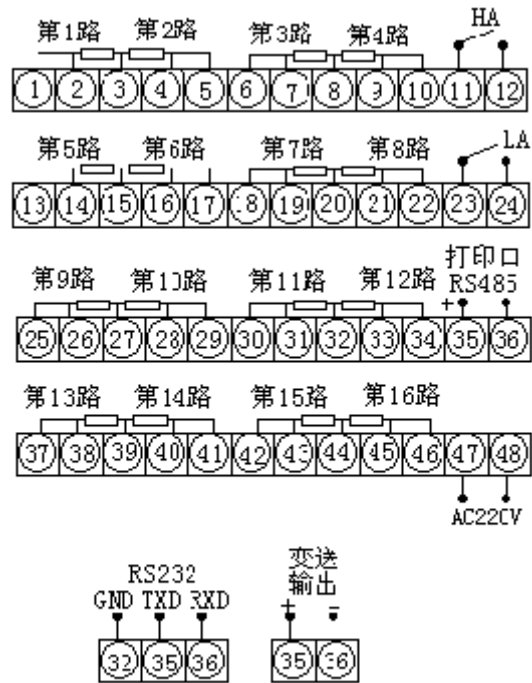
第1路 第2路 第3路 第4路 HA

1 2 3 4 5 6 7 8 9 10 11 12

第5路 第6路 第7路 第8路 LA

13 14 15 16 17 18 19 20 21 22 23 24

第9路 第10路 第11路 第12路 打印口 RS485

+ -

25 26 27 28 29 30 31 32 33 34 35 36

第13路 第14路 第15路 第16路

37 38 39 40 41 42 43 44 45 46 47 48

AC220V

RS232
GND TXD RXD

32 35 36

变送输出
+ -

35 36